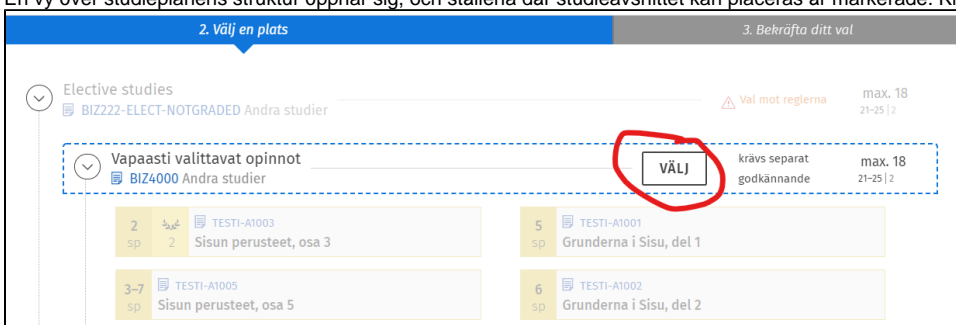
En vy över studieplanens struktur öppnar sig, och ställena där studieavsnittet kan placeras är markerade. K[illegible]

2. Välj en plats

3. Bekräfta ditt val

Elective studies
BIZ222-ELECT-NOTGRADED Andra studier

Val mot reglerna

max. 18
21–25 | 2

Vapaasti valittavat opinnot
BIZ4000 Andra studier

VÄLJ

krävs separat godkännande

max. 18
21–25 | 2

2 sp
2
TESTI-A1003
Sisun perusteet, osa 3

5 sp
TESTI-A1001
Grunderna i Sisu, del 1

3–7 sp
TESTI-A1005
Sisun perusteet, osa 5

6 sp
TESTI-A1002
Grunderna i Sisu, del 2